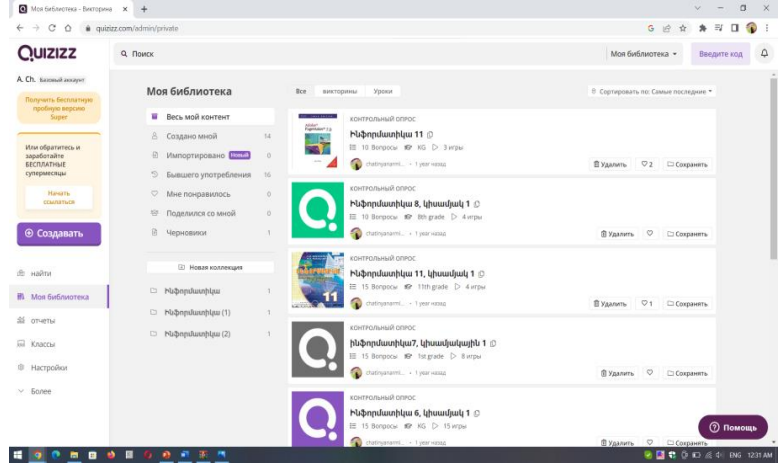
Моя библиотека – Викторина ×

quizizz.com/admin/private

QUIZIZZ

Поиск

Моя библиотека

Введите код

A. Ch. Базовый аккаунт

Получить бесплатную пробную версию Super

Или обратитесь к заработайте БЕСПЛАТНЫЕ суперменсьы

Начать ссылаться

Создавать

найти

Моя библиотека

отчеты

Классы

Настройки

Более

Моя библиотека

Весь мой контент

Создано мной 14

Импортировано Новый 0

Бывшего употребления 16

Мне понравилось 0

Поделился со мной 0

Черновики 1

Новая коллекция

Ինֆորմատիկա 1

Ինֆորմատիկա (1) 1

Ինֆորմատիկա (2) 1

Все викторины Уроки

Сортировать по: Самые последние

КОНТРОЛЬНЫЙ ОПРОС

Ինֆորմատիկա 11

10 Вопросы KG 3 игры

chatinyanarmi... • 1 year назад

Удалить 2 Сохранять

КОНТРОЛЬНЫЙ ОПРОС

Ինֆորմատիկա 8, կիսամյակ 1

10 Вопросы 8th grade 4 игры

chatinyanarmi... • 1 year назад

Удалить Сохранять

КОНТРОЛЬНЫЙ ОПРОС

Ինֆորմատիկա 11, կիսամյակ 1

15 Вопросы 11th grade 4 игры

chatinyanarmi... • 1 year назад

Удалить 1 Сохранять

КОНТРОЛЬНЫЙ ОПРОС

Ինֆորմատիկա7, կիսամյակային 1

15 Вопросы 1st grade 8 игры

chatinyanarmi... • 1 year назад

Удалить Сохранять

КОНТРОЛЬНЫЙ ОПРОС

Ինֆորմատիկա 6, կիսամյակ 1

15 Вопросы KG 15 игры

chatinyanarmi... • 1 year назад

Удалить Сохранять

Помощь

ENG 12:31 AM